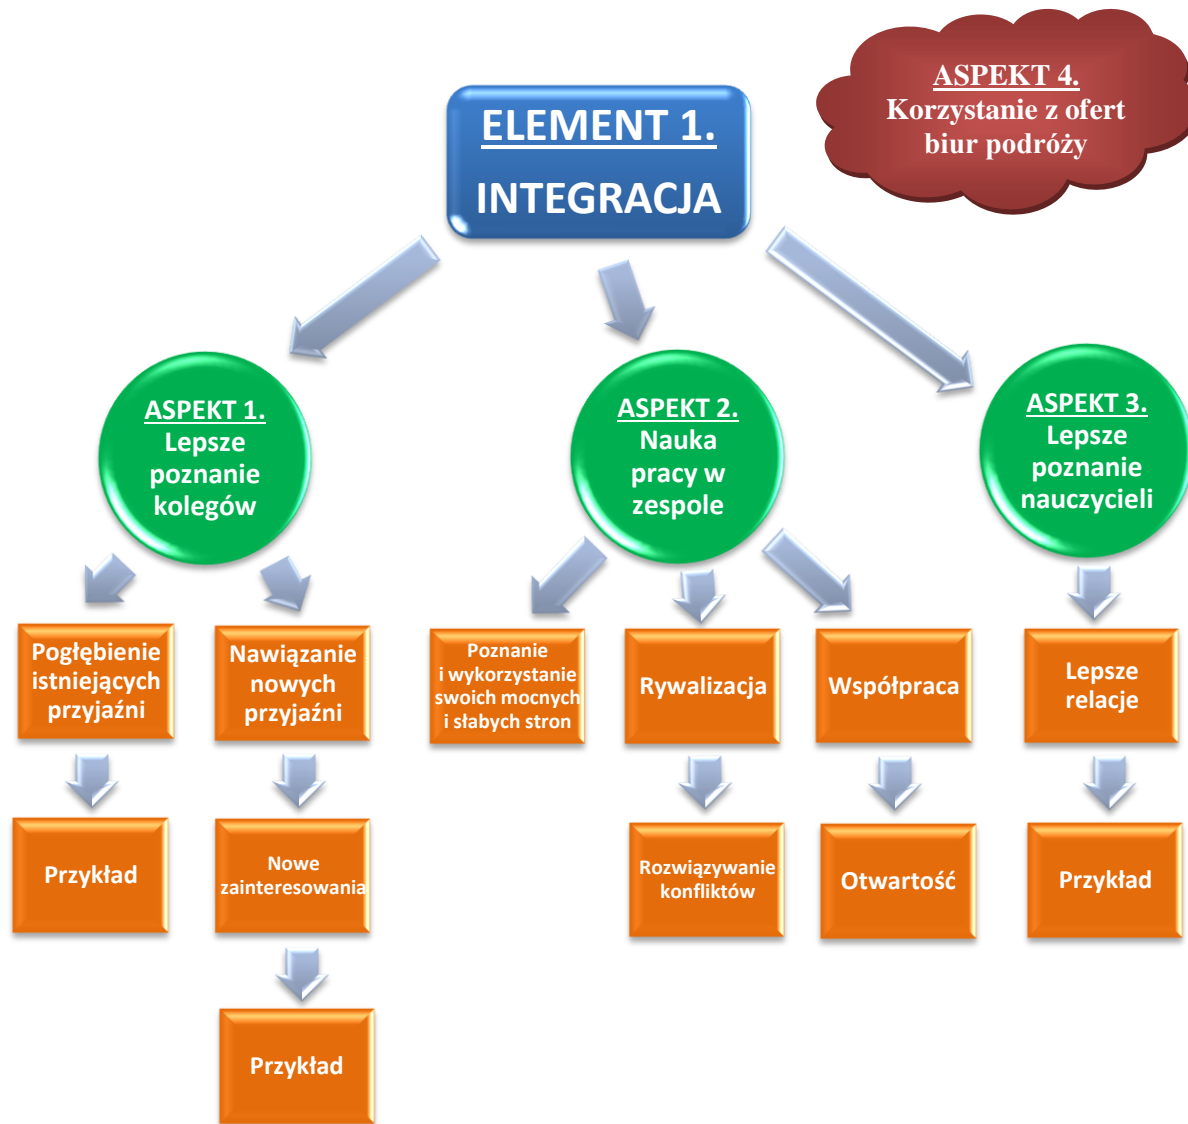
ASPEKT 4.
Korzystanie z ofert biur podróży

ELEMENT 1.
INTEGRACJA

ASPEKT 1.
Lepsze poznanie kolegów

ASPEKT 2.
Nauka pracy w zespole

ASPEKT 3.
Lepsze poznanie nauczycieli

Pogłębienie istniejących przyjaźni

Nawiązanie nowych przyjaźni

Poznanie i wykorzystanie swoich mocnych i słabych stron

Rywalizacja

Współpraca

Lepsze relacje

Przykład

Nowe zainteresowania

Rozwiązywanie konfliktów

Otwartość

Przykład

Przykład